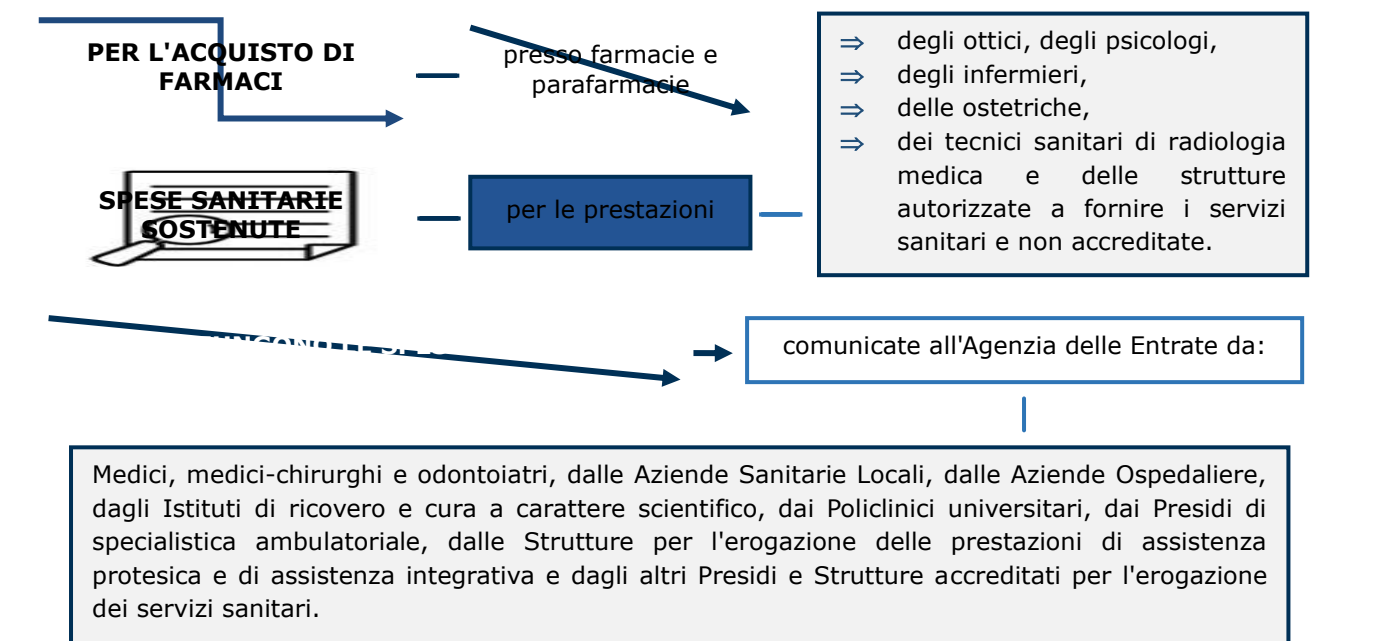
PER L'ACQUISTO DI FARMACI

presso farmacie e parafarmacie

⇒ degli ottici, degli psicologi,
⇒ degli infermieri,
⇒ delle ostetriche,
⇒ dei tecnici sanitari di radiologia medica e delle strutture autorizzate a fornire i servizi sanitari e non accreditate.

SPESE SANITARIE SOSTENUTE

per le prestazioni

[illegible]

comunicate all'Agenzia delle Entrate da:

Medici, medici-chirurghi e odontoiatri, dalle Aziende Sanitarie Locali, dalle Aziende Ospedaliere, dagli Istituti di ricovero e cura a carattere scientifico, dai Policlinici universitari, dai Presidi di specialistica ambulatoriale, dalle Strutture per l'erogazione delle prestazioni di assistenza protesica e di assistenza integrativa e dagli altri Presidi e Strutture accreditati per l'erogazione dei servizi sanitari.